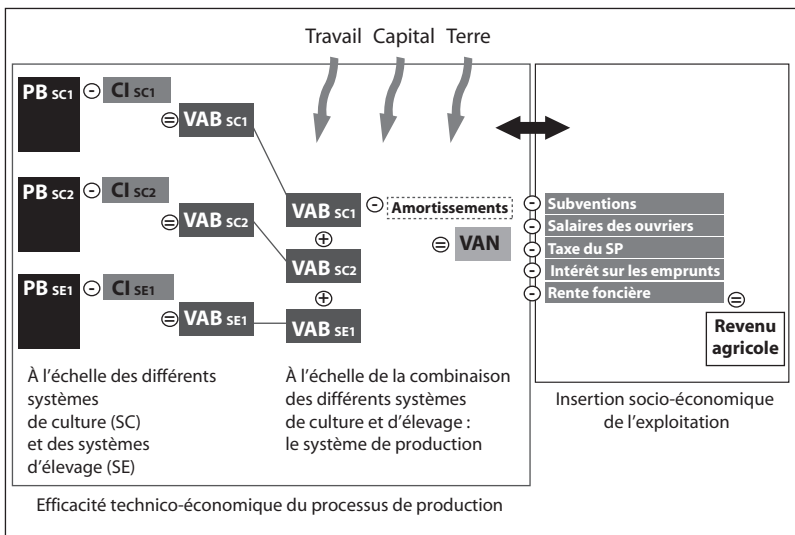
Travail Capital Terre

PB SC1 ⊖ CI SC1
⊜ VAB SC1

PB SC2 ⊖ CI SC2
⊜ VAB SC2

PB SE1 ⊖ CI SE1
⊜ VAB SE1

VAB SC1 ⊖ Amortissements
⊕
VAB SC2
⊕
VAB SE1

⊜ VAN

⊖ Subventions
⊖ Salaires des ouvriers
⊖ Taxe du SP
⊖ Intérêt sur les emprunts
⊖ Rente foncière
⊜
Revenu agricole

À l'échelle des différents systèmes de culture (SC) et des systèmes d'élevage (SE)

À l'échelle de la combinaison des différents systèmes de culture et d'élevage : le système de production

Insertion socio-économique de l'exploitation

Efficacité technico-économique du processus de production